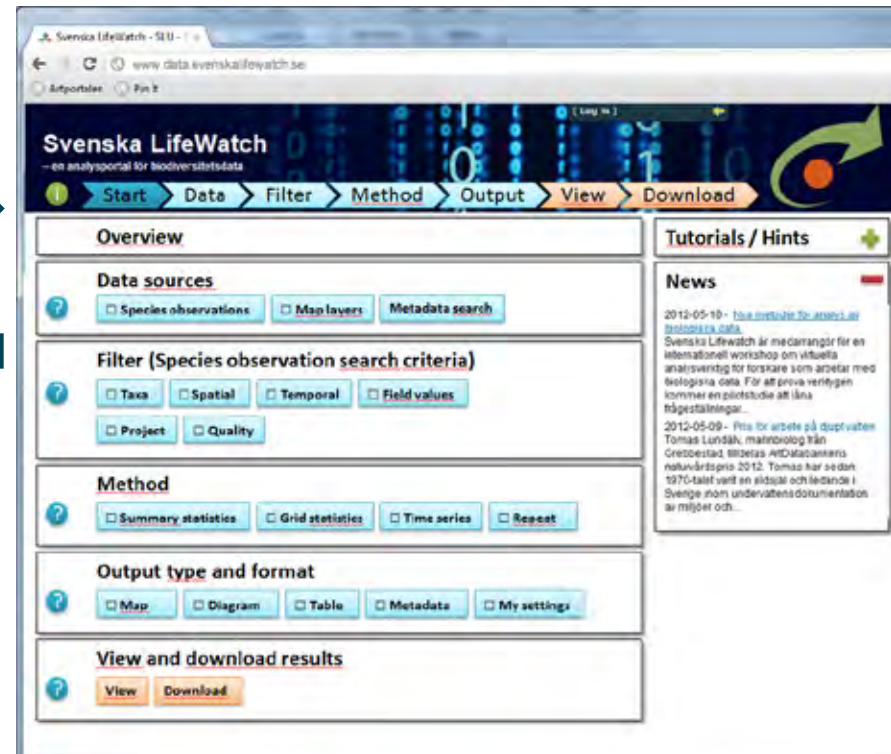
Svenska LifeWatch - SLU

www.data.svenskalifewatch.se

Artportalen Pin It

[ Log in ]

Svenska LifeWatch
– en analysportal för biodiversitetsdata

Start Data Filter Method Output View Download

Overview

Data sources
Species observations Map layers Metadata search

Filter (Species observation search criteria)
Taxa Spatial Temporal Field values
Project Quality

Method
Summary statistics Grid statistics Time series Repeat

Output type and format
Map Diagram Table Metadata My settings

View and download results
View Download

Tutorials / Hints

News

2012-05-10 - Nya metoder för analys av biologiska data
Svenska Lifewatch är medarrangör för en internationell workshop om virtuella analysverktyg för forskare som arbetar med biologiska data. För att prova verktygen kommer en pilotstudie att lära frågeställningar...

2012-05-09 - Pris för arbete på djupt vatten
Tomas Lundälv, marinbiolog från Grebbestad, tilldelas ArtDatabankens naturvårdspris 2012. Tomas har sedan 1970-talet varit en eldsjäl och ledande i Sverige inom undervattensdokumentation av miljöer och...